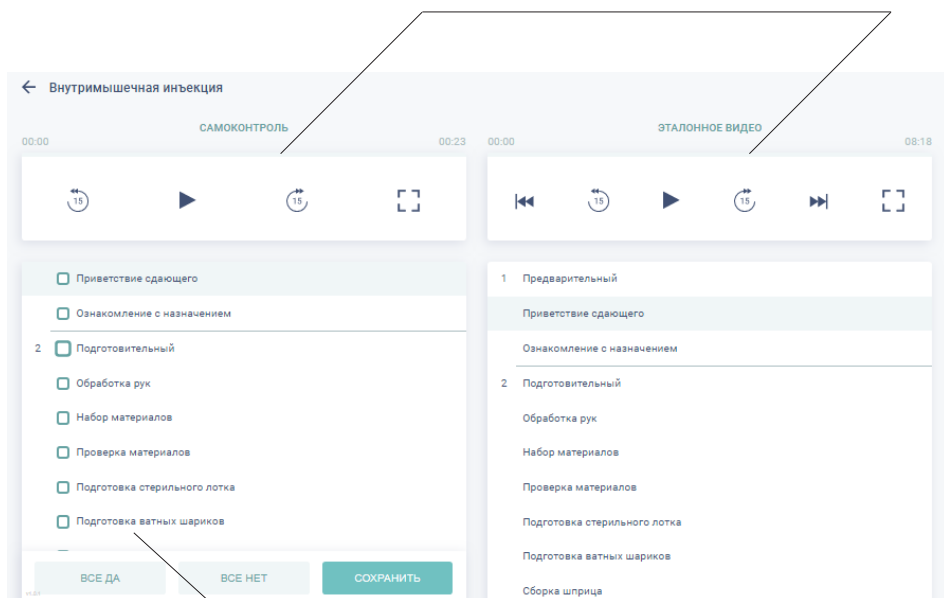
Внутримышечная инъекция

САМОКОНТРОЛЬ

00:00

00:23

15

15

Приветствие сдающего

Ознакомление с назначением

2 Подготовительный

Обработка рук

Набор материалов

Проверка материалов

Подготовка стерильного лотка

Подготовка ватных шариков

ВСЕ ДА

ВСЕ НЕТ

СОХРАНИТЬ

ЭТАЛОННОЕ ВИДЕО

00:00

08:18

15

15

1 Предварительный

Приветствие сдающего

Ознакомление с назначением

2 Подготовительный

Обработка рук

Набор материалов

Проверка материалов

Подготовка стерильного лотка

Подготовка ватных шариков

Сборка шприца